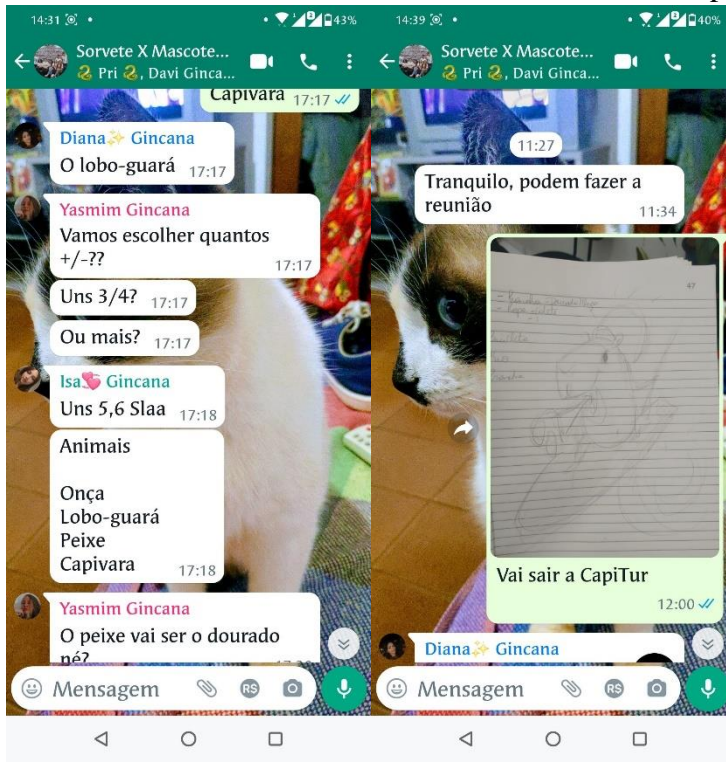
14:31 •
43%
Sorvete X Mascote...
Pri, Davi Ginca...
Capivara 17:17
Diana Gincana
O lobo-guará 17:17
Yasmim Gincana
Vamos escolher quantos +/-?? 17:17
Uns 3/4? 17:17
Ou mais? 17:17
Isa Gincana
Uns 5,6 Slaa 17:18
Animais

Onça
Lobo-guará
Peixe
Capivara 17:18
Yasmim Gincana
O peixe vai ser o dourado né?
Mensagem

14:39 •
40%
Sorvete X Mascote...
Pri, Davi Ginca...
11:27
Tranquilo, podem fazer a reunião 11:34
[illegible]
Vai sair a CapiTur
12:00
Diana Gincana
Mensagem